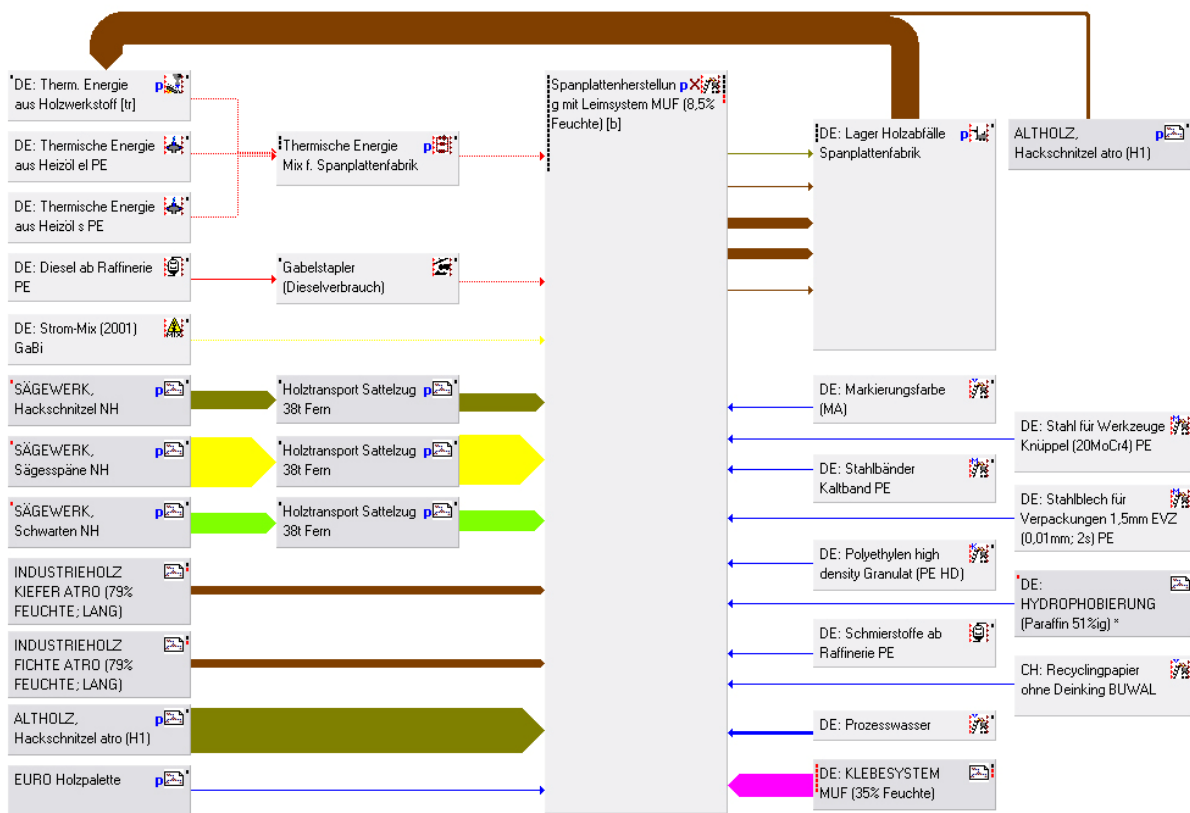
DE: Therm. Energie aus Holzwerkstoff [tr]

DE: Thermische Energie aus Heizöl el PE

DE: Thermische Energie aus Heizöl s PE

Thermische Energie Mix f. Spanplattenfabrik

DE: Diesel ab Raffinerie PE

Gabelstapler (Dieselverbrauch)

DE: Strom-Mix (2001) GaBi

SÄGEWERK, Hackschnitzel NH

Holztransport Sattelzug 38t Fern

SÄGEWERK, Sägesspäne NH

Holztransport Sattelzug 38t Fern

SÄGEWERK, Schwarten NH

Holztransport Sattelzug 38t Fern

INDUSTRIEHOLZ KIEFER ATRO (79% FEUCHTE; LANG)

INDUSTRIEHOLZ FICHTE ATRO (79% FEUCHTE; LANG)

ALTHOLZ, Hackschnitzel atro (H1)

EURO Holzpalette

Spanplattenherstellung mit Leimsystem MUF (8,5% Feuchte) [b]

DE: Lager Holzabfälle Spanplattenfabrik

ALTHOLZ, Hackschnitzel atro (H1)

DE: Markierungsfarbe (MA)

DE: Stahl für Werkzeuge Knüppel (20MoCr4) PE

DE: Stahlbänder Kaltband PE

DE: Stahlblech für Verpackungen 1,5mm EVZ (0,01mm; 2s) PE

DE: Polyethylen high density Granulat (PE HD)

DE: HYDROPHOBIERUNG (Paraffin 51%ig) *

DE: Schmierstoffe ab Raffinerie PE

CH: Recyclingpapier ohne Deinking BUWAL

DE: Prozesswasser

DE: KLEBESYSTEM MUF (35% Feuchte)